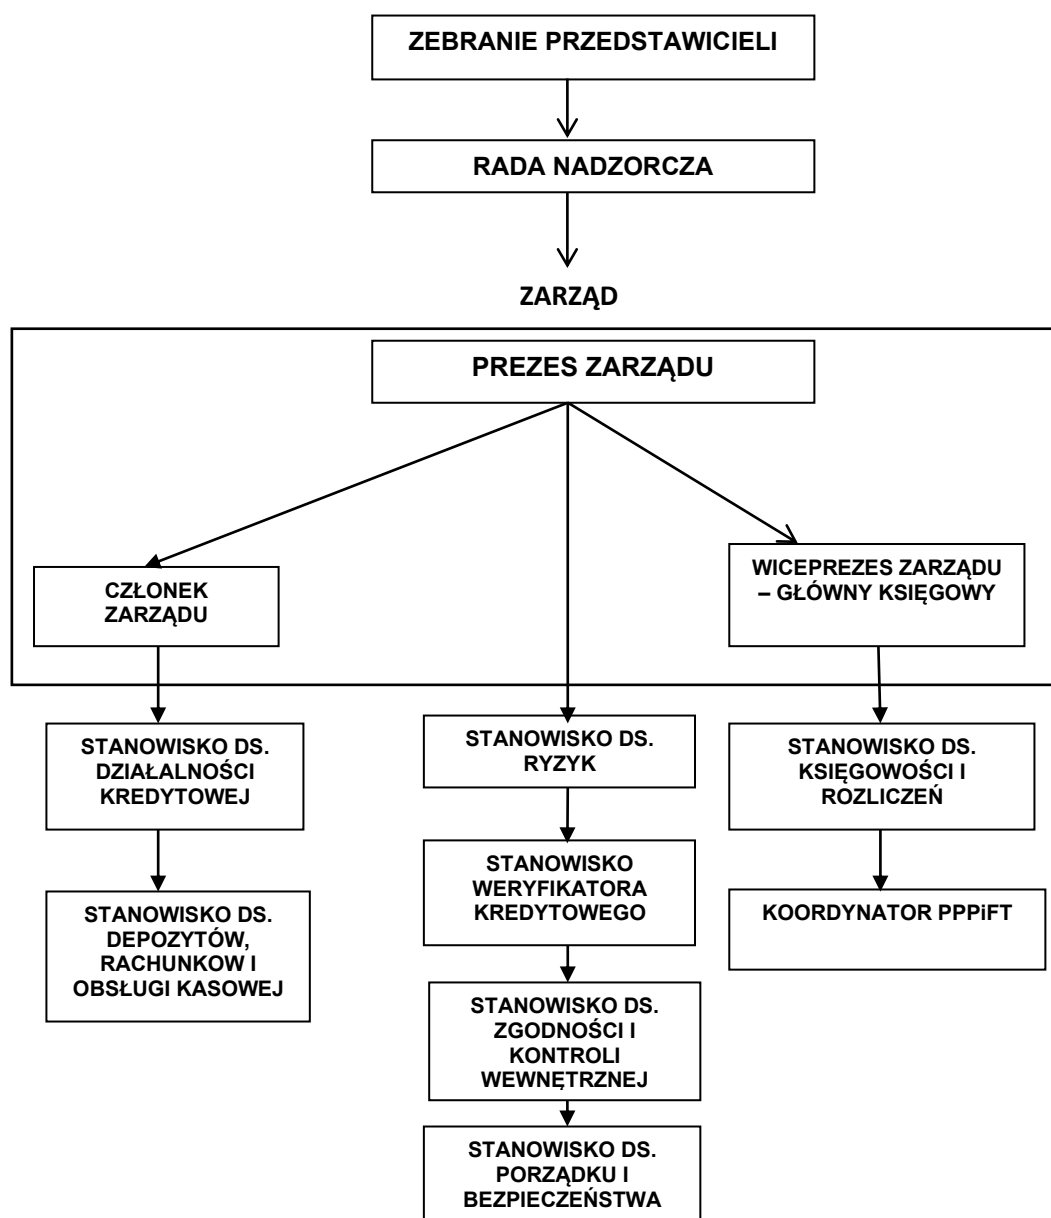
ZEBRANIE PRZEDSTAWICIELI

RADA NADZORCZA

ZARZĄD

PREZES ZARZĄDU

CZŁONEK ZARZĄDU

WICEPREZES ZARZĄDU – GŁÓWNY KSIĘGOWY

STANOWISKO DS. DZIAŁALNOŚCI KREDYTOWEJ

STANOWISKO DS. DEPOZYTÓW, RACHUNKOW I OBSŁUGI KASOWEJ

STANOWISKO DS. RYZYK

STANOWISKO WERYFIKATORA KREDYTOWEGO

STANOWISKO DS. ZGODNOŚCI I KONTROLI WEWNĘTRZNEJ

STANOWISKO DS. PORZĄDKU I BEZPIECZEŃSTWA

STANOWISKO DS. KSIĘGOWOŚCI I ROZLICZEŃ

KOORDYNATOR PPPiFT